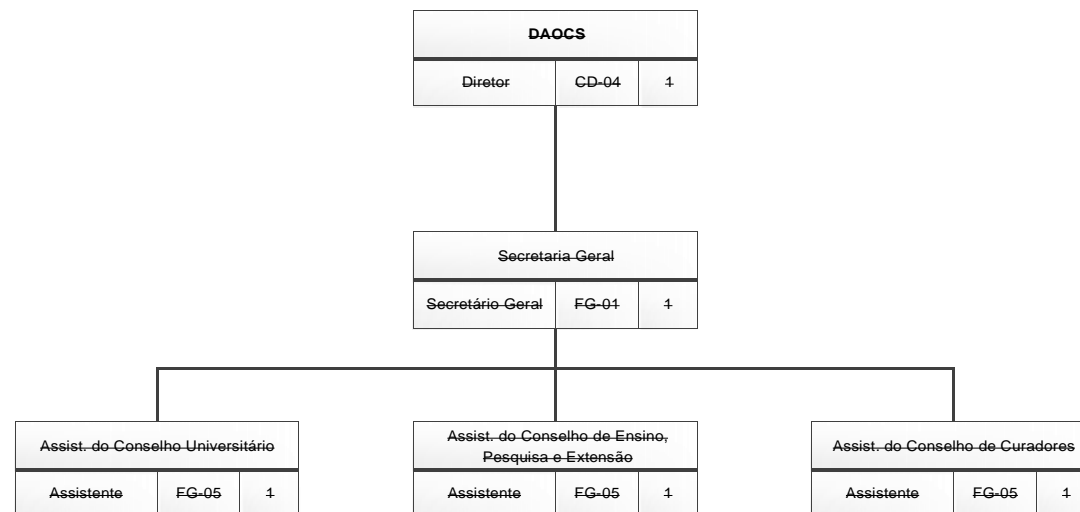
DAOCS

| Diretor | CD-04 | 1 |
|---|---|---|

Secretaria Geral

| Secretário Geral | FG-01 | 1 |
|---|---|---|

Assist. do Conselho Universitário

| Assistente | FG-05 | 1 |
|---|---|---|

Assist. do Conselho de Ensino, Pesquisa e Extensão

| Assistente | FG-05 | 1 |
|---|---|---|

Assist. do Conselho de Curadores

| Assistente | FG-05 | 1 |
|---|---|---|